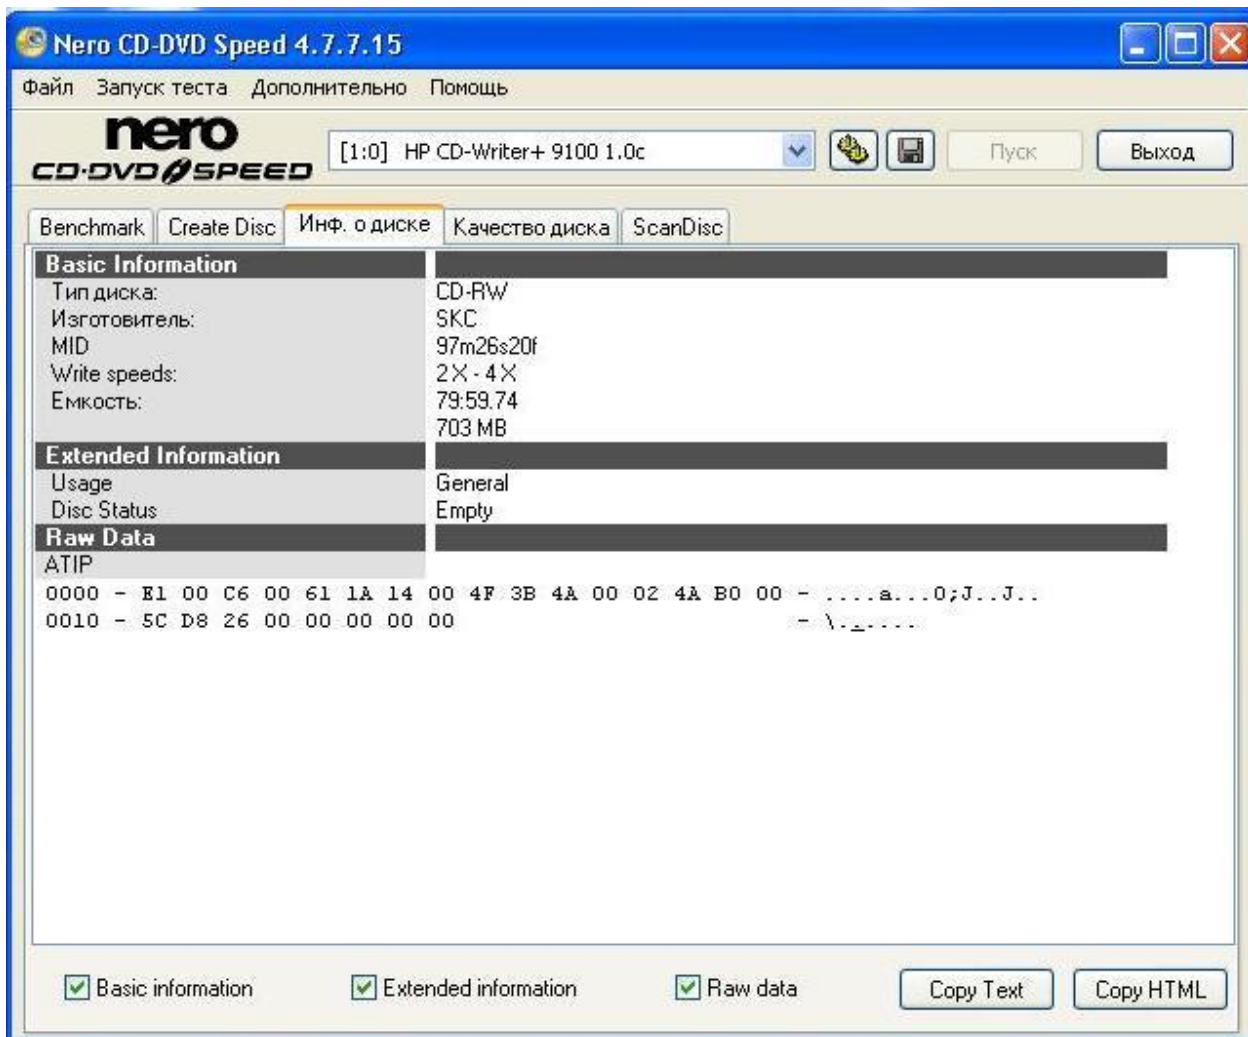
Nero CD-DVD Speed 4.7.7.15

Файл Запуск теста Дополнительно Помощь

nero CD·DVD SPEED

[1:0] HP CD-Writer+ 9100 1.0c

Пуск

Выход

Benchmark | Create Disc | Инф. о диске | Качество диска | ScanDisc

| Basic Information | |
|---|---|
| Тип диска: | CD-RW |
| Изготовитель: | SKC |
| MID | 97m26s20f |
| Write speeds: | 2X - 4X |
| Емкость: | 79:59.74 |
| | 703 MB |
| Extended Information | |
| Usage | General |
| Disc Status | Empty |
| Raw Data | |

ATIP
0000 - E1 00 C6 00 61 1A 14 00 4F 3B 4A 00 02 4A B0 00 - ....a...O;J..J..
0010 - 5C D8 26 00 00 00 00 00 - \.&.....

Basic information Extended information Raw data Copy Text Copy HTML